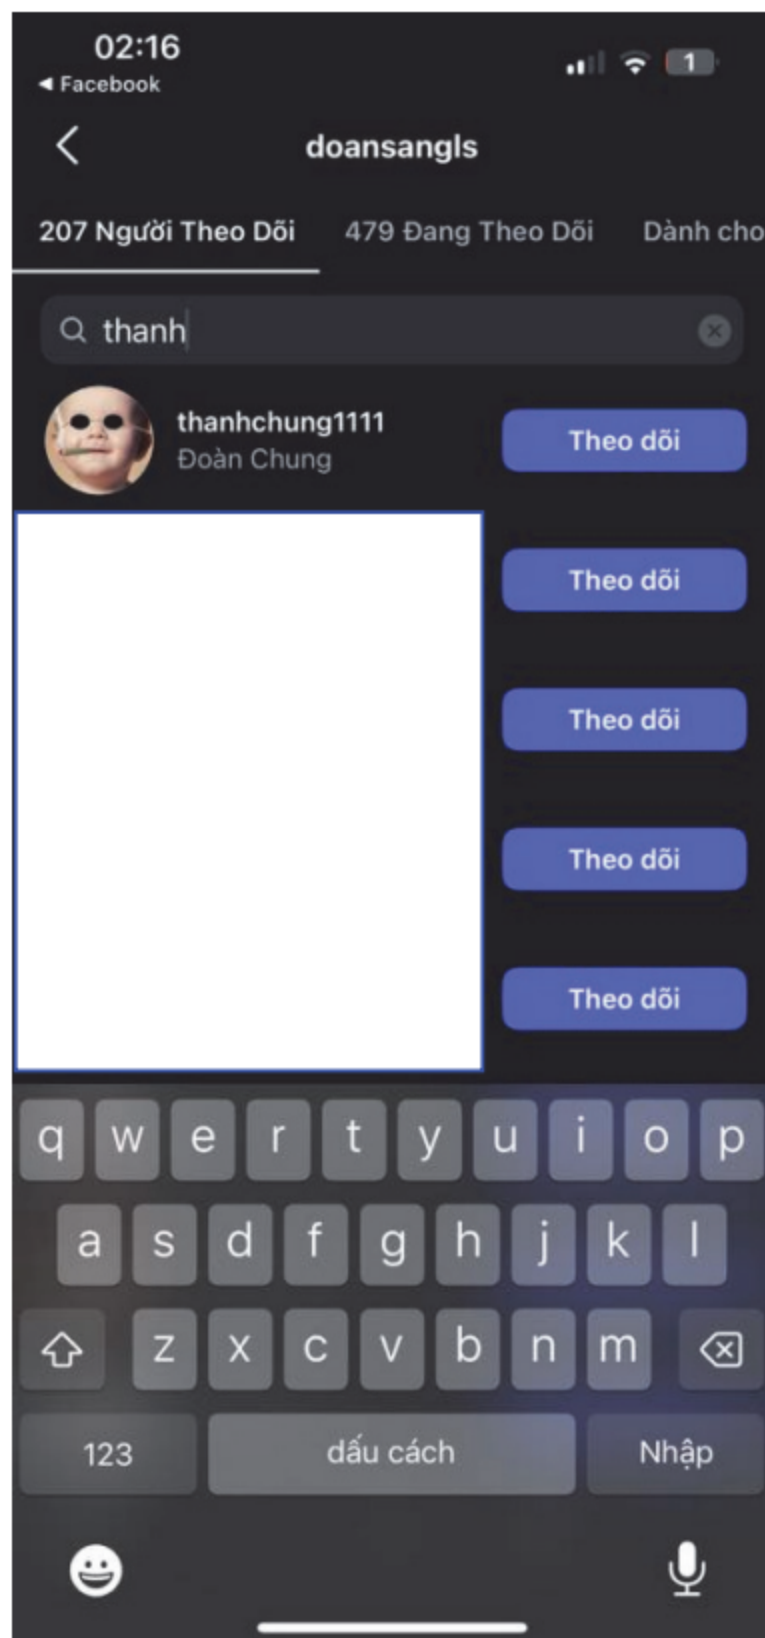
02:16
◀ Facebook
1

doansangls

207 Người Theo Dõi
479 Đang Theo Dõi
Dành cho

thanh

thanhchung1111
Đoàn Chung
Theo dõi

Theo dõi

Theo dõi

Theo dõi

Theo dõi

q w e r t y u i o p
a s d f g h j k l
z x c v b n m
123
dấu cách
Nhập